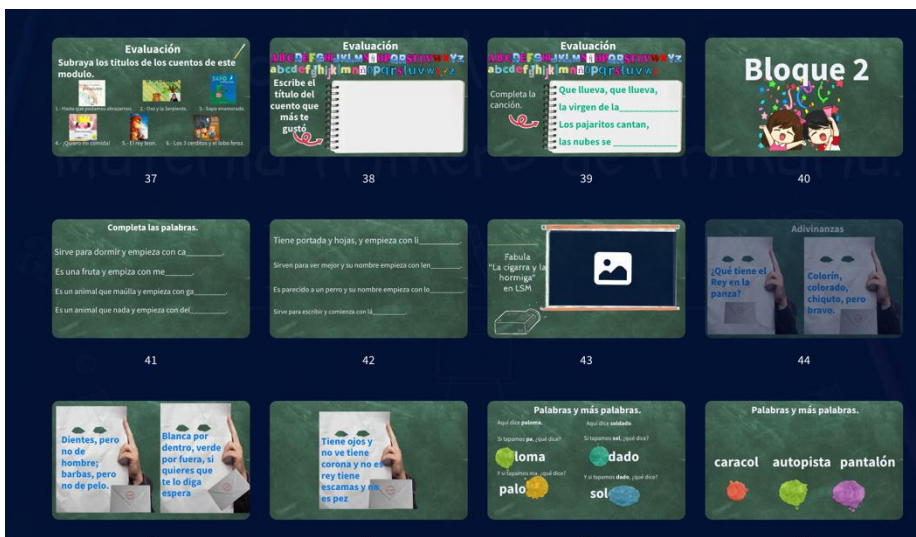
Evaluación
Subraya los títulos de los cuentos de este modulo.
1.- Hasta que podamos abrazarnos 2.- Oso y la Serpiente 3.- Sapo enamorado
4.- Quiero mi comida! 5.- El rey león 6.- Los 3 cerditos y el lobo feroz

37

Evaluación
ABCDEFGHIJKLMNOPQRSTUVWXYZ
abcdefghijklmnopqrstuvwxyz
Escribe el título del cuento que más te gustó

38

Evaluación
ABCDEFGHIJKLMNOPQRSTUVWXYZ
abcdefghijklmnopqrstuvwxyz
Completa la canción.
Que llueva, que llueva, la virgen de la__________
Los pajaritos cantan, las nubes se __________

39

Bloque 2

40

Completa las palabras.
Sirve para dormir y empieza con ca________.
Es una fruta y empiza con me______.
Es un animal que maúlla y empieza con ga________.
Es un animal que nada y empieza con del________.

41

Tiene portada y hojas, y empieza con li__________.
Sirven para ver mejor y su nombre empieza con len________.
Es parecido a un perro y su nombre empieza con lo________.
Sirve para escribir y comienza con lá________.

42

Fabula "La cigarra y la hormiga" en LSM

43

Adivinanzas
¿Qué tiene el Rey en la panza?
Colorín, colorado, chiquito, pero bravo.

44

Dientes, pero no de hombre; barbas, pero no de pelo.
Blanca por dentro, verde por fuera, si quieres que te lo diga espera

Tiene ojos y no ve tiene corona y no es rey tiene escamas y no es pez

Palabras y más palabras.
Aquí dice paloma.
Si tapamos pa, ¿qué dice?
loma
Y si tapamos ma, ¿qué dice?
palo
Aquí dice soldado.
Si tapamos sol, ¿qué dice?
dado
Y si tapamos dado, ¿qué dice?
sol

Palabras y más palabras.
caracol autopista pantalón